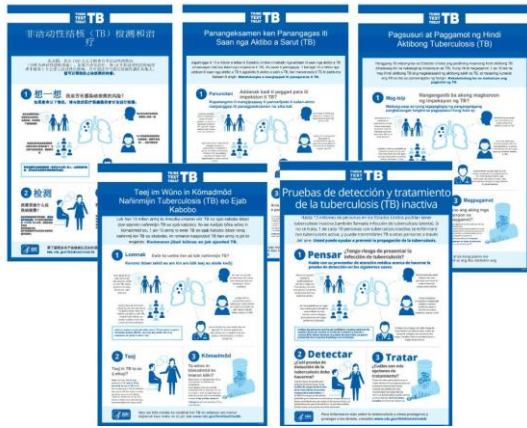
非活动性结核（TB）检测和治疗

想一想

检测

Panangeksamen ken Panangagas iti Saan nga Aktibo a Sarut (TB)

Panunotan

Pagsusuri at Paggamot ng Hindi Aktibong Tuberculosis (TB)

Mag-isip

Magpagamot

Teej im Wūno in Kōmadmōd Nañinmij Tuberculosis (TB) eo Ejab Kabobo

Lemnak

Teej

Kōmadmōd

Pruebas de detección y tratamiento de la tuberculosis (TB) inactiva

Pensar

¿Tengo riesgo de presentar la infección de tuberculosis?

Detectar

Tratar

THINK. TEST. TREAT TB